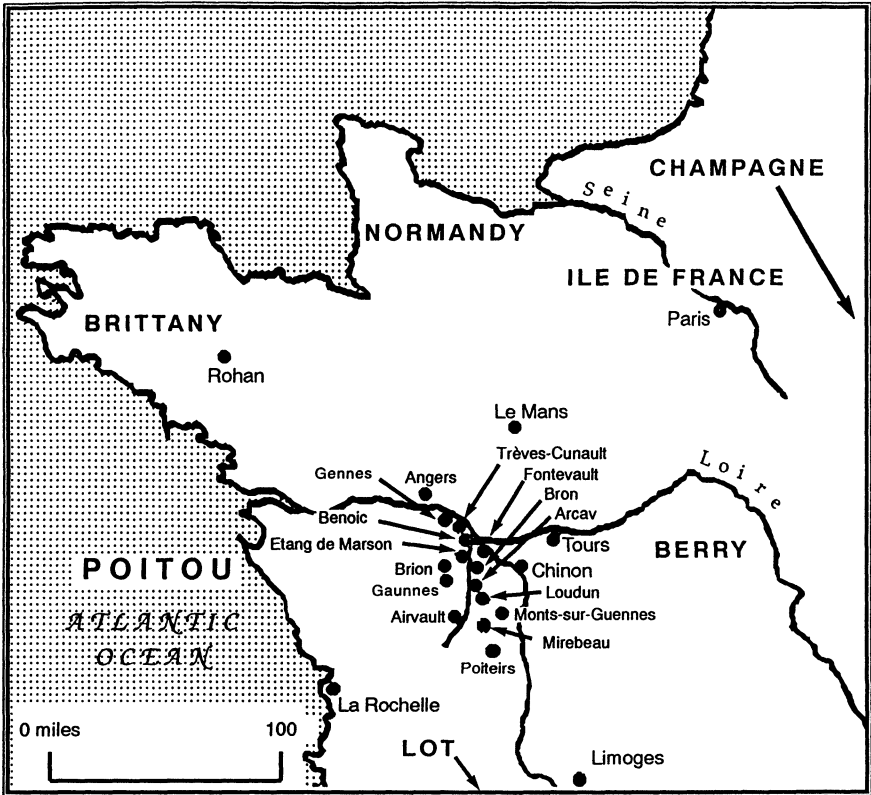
CHAMPAGNE
Seine
NORMANDY
ILE DE FRANCE
Paris
BRITTANY
Rohan
Le Mans
Trèves-Cunault
Fontevault
Loire
Gennes
Angers
Bron
Benoic
Arcav
Etang de Marson
Tours
BERRY
POITOU
Chinon
Brion
Gaunnes
Loudun
Airvault
Monts-sur-Guennes
ATLANTIC OCEAN
Mirebeau
Poiteirs
La Rochelle
0 miles
100
LOT
Limoges